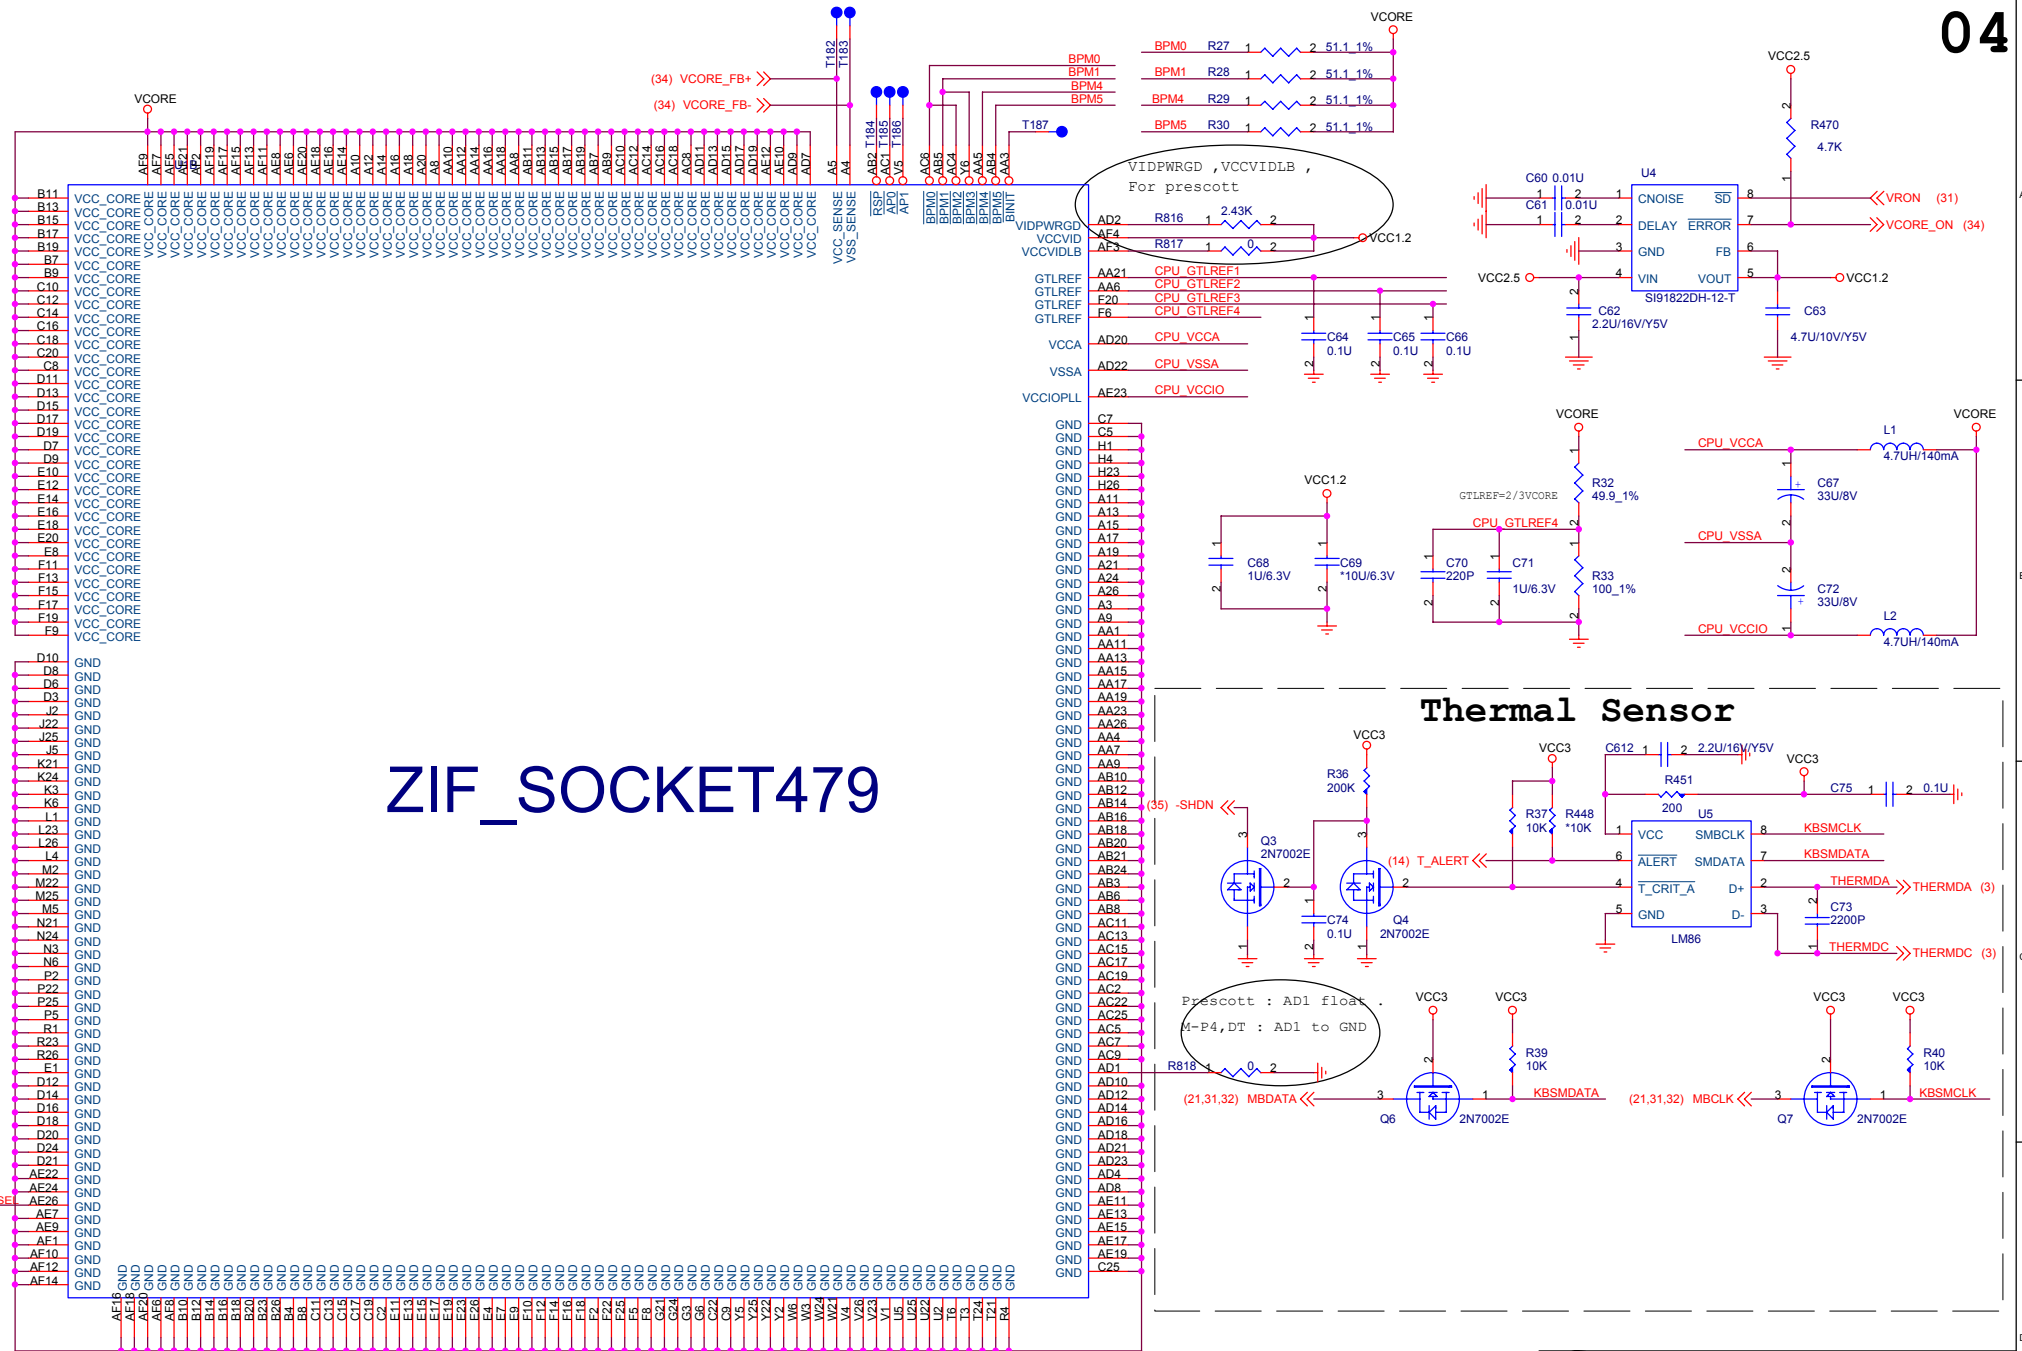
04

ZIF_SOCKET479

VCORE

VCC_CORE

VCC_SENSE
VSS_SENSE

(34) VCORE_FB+
(34) VCORE_FB-

T182 T183 T184 T185 T186 T187

BPM0 BPM1 BPM4 BPM5

BPM0 R27 1 2 51.1_1%
BPM1 R28 1 2 51.1_1%
BPM4 R29 1 2 51.1_1%
BPM5 R30 1 2 51.1_1%

VIDPWRGD ,VCCVIDLB ,
For prescott

VIDPWRGD AD2 R816 1 2.43K 2
VCCVID AF4
VCCVIDLB AF3 R817 1 0 2 VCC1.2

GTLREF AA21 CPU_GTLREF1
GTLREF AA6 CPU_GTLREF2
GTLREF F20 CPU_GTLREF3
GTLREF F6 CPU_GTLREF4

VCCA AD20 CPU_VCCA
VSSA AD22 CPU_VSSA
VCCIOPLL AE23 CPU_VCCIO

C64 0.1U C65 0.1U C66 0.1U

VCC2.5
R470 4.7K
U4
C60 0.01U
C61 0.01U
CNOISE SD
DELAY ERROR
GND FB
VIN VOUT
SI91822DH-12-T
VRON (31)
VCORE_ON (34)
VCC2.5 VCC1.2
C62 2.2U/16V/Y5V
C63 4.7U/10V/Y5V

VCC1.2
C68 1U/6.3V
C69 *10U/6.3V

VCORE
GTLREF=2/3VCORE
R32 49.9_1%
CPU_GTLREF4
C70 220P
C71 1U/6.3V
R33 100_1%

VCORE
CPU_VCCA
L1 4.7UH/140mA
C67 33U/8V
CPU_VSSA
C72 33U/8V
CPU_VCCIO
L2 4.7UH/140mA

Thermal Sensor

VCC3
R36 200K
(35) -SHDN
Q3 2N7002E
C74 0.1U
Q4 2N7002E
VCC3
R37 10K
R448 *10K
(14) T_ALERT
C612 1 2 2.2U/16V/Y5V
R451 200
VCC3
C75 1 2 0.1U
U5
VCC SMBCLK
ALERT SMDATA
T_CRIT_A D+
GND D-
LM86
KBSMCLK
KBSMDATA
THERMDA THERMDA (3)
C73 2200P
THERMDC THERMDC (3)

Prescott : AD1 float .
M-P4,DT : AD1 to GND

AD1 R818 1 0 2

VCC3 VCC3
R39 10K
(21,31,32) MBDATA
Q6 2N7002E
KBSMDATA

VCC3 VCC3
R40 10K
(21,31,32) MBCLK
Q7 2N7002E
KBSMCLK

GND